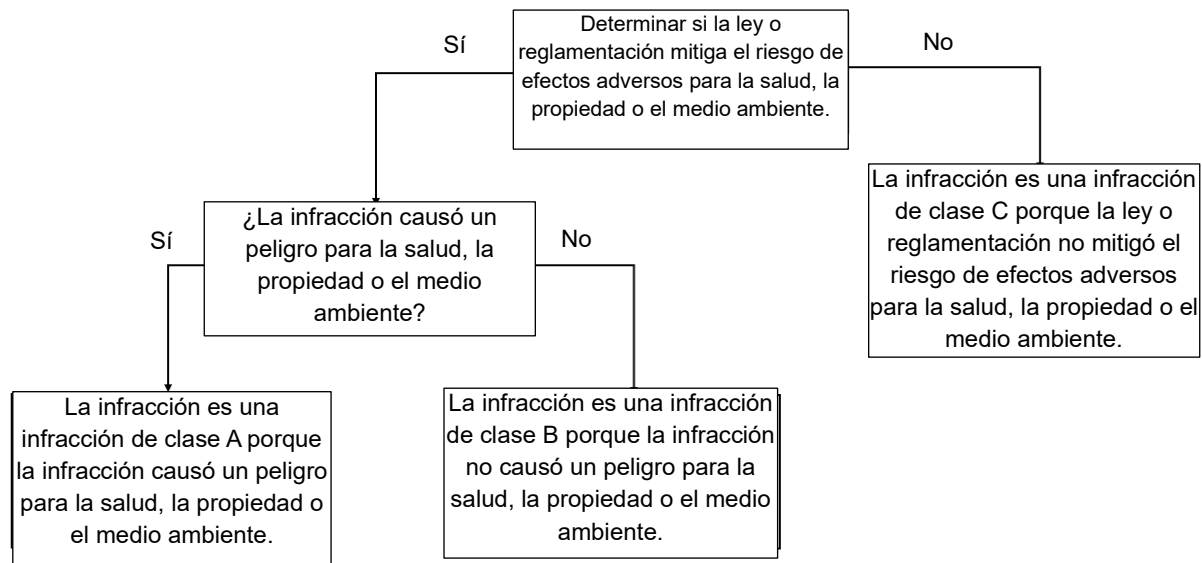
Determinar si la ley o reglamentación mitiga el riesgo de efectos adversos para la salud, la propiedad o el medio ambiente.

Sí

No

¿La infracción causó un peligro para la salud, la propiedad o el medio ambiente?

La infracción es una infracción de clase C porque la ley o reglamentación no mitigó el riesgo de efectos adversos para la salud, la propiedad o el medio ambiente.

Sí

No

La infracción es una infracción de clase A porque la infracción causó un peligro para la salud, la propiedad o el medio ambiente.

La infracción es una infracción de clase B porque la infracción no causó un peligro para la salud, la propiedad o el medio ambiente.